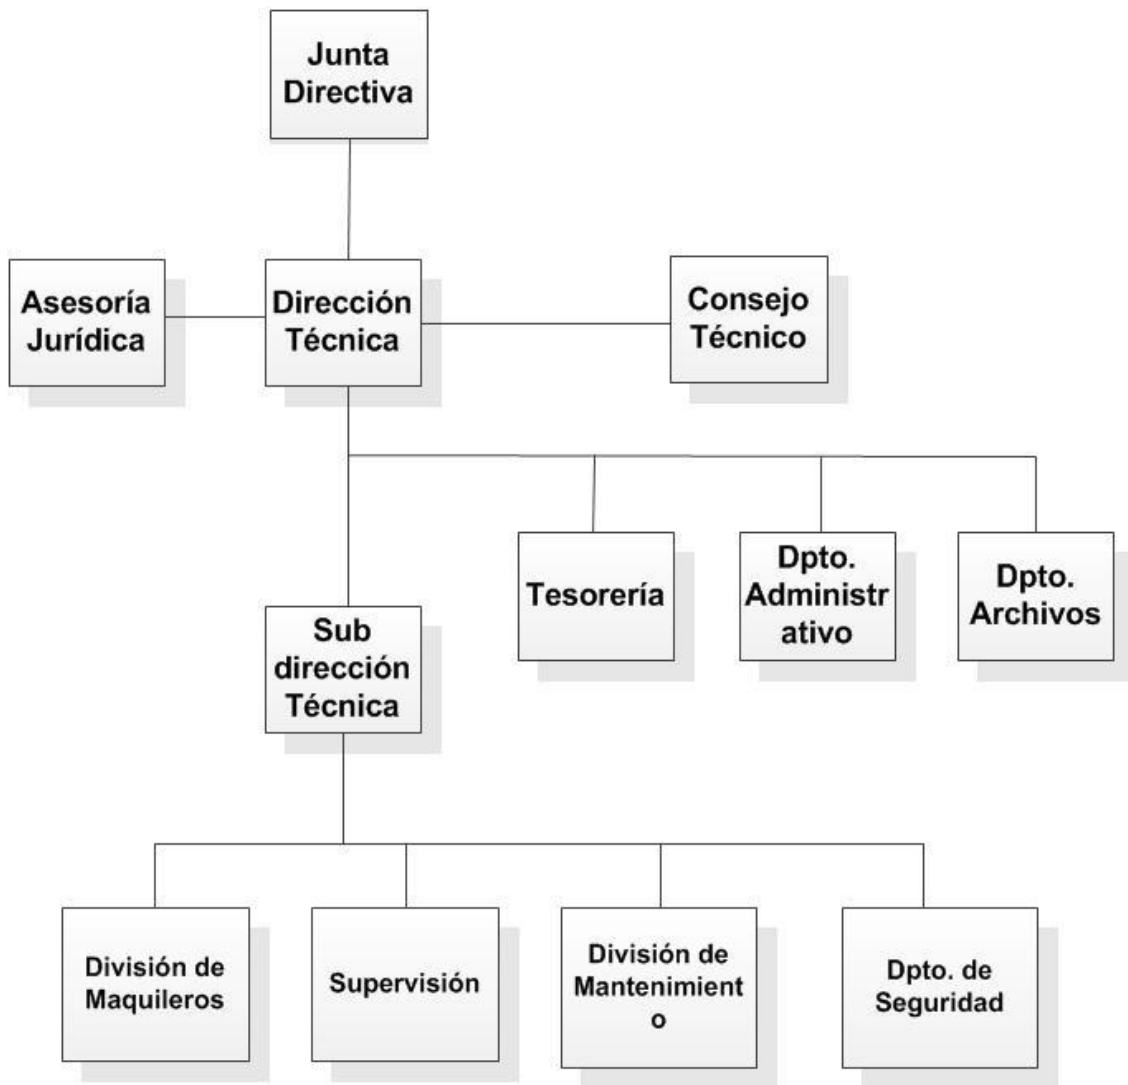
Junta Directiva

Asesoría Jurídica

Dirección Técnica

Consejo Técnico

Tesorería

Dpto. Administrativo

Dpto. Archivos

Sub dirección Técnica

División de Maquileros

Supervisión

División de Mantenimiento

Dpto. de Seguridad